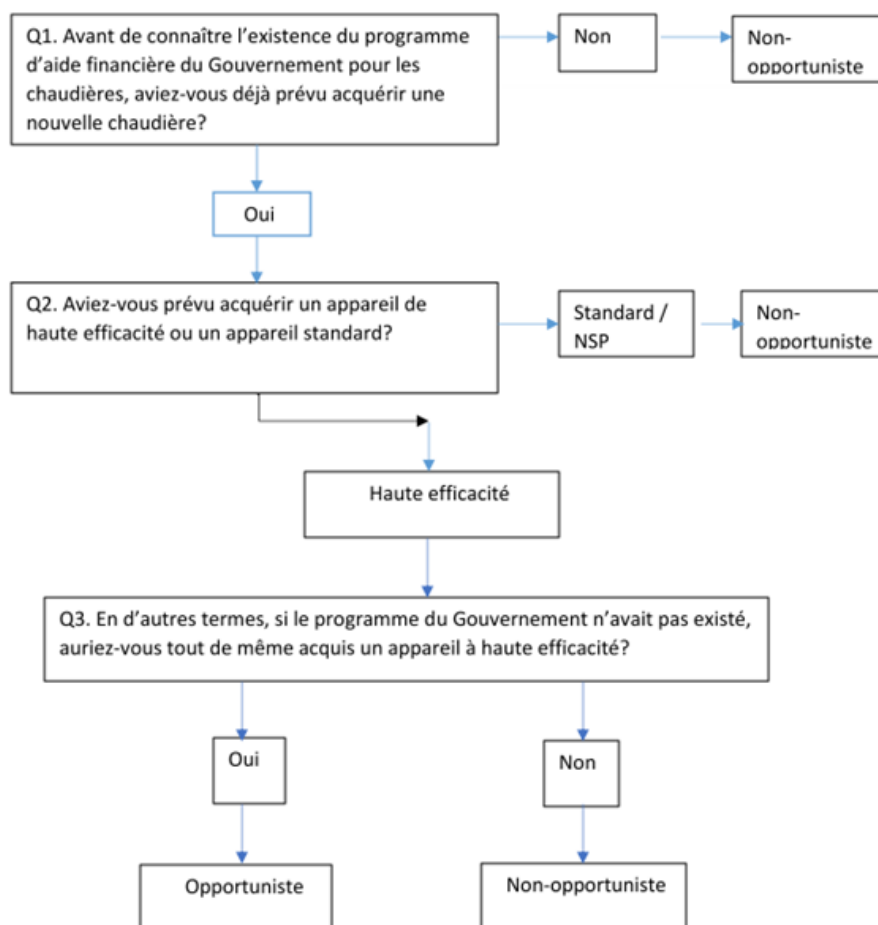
Q1. Avant de connaître l’existence du programme d’aide financière du Gouvernement pour les chaudières, aviez-vous déjà prévu acquérir une nouvelle chaudière?

Non

Non-opportuniste

Oui

Q2. Aviez-vous prévu acquérir un appareil de haute efficacité ou un appareil standard?

Standard / NSP

Non-opportuniste

Haute efficacité

Q3. En d’autres termes, si le programme du Gouvernement n’avait pas existé, auriez-vous tout de même acquis un appareil à haute efficacité?

Oui

Non

Opportuniste

Non-opportuniste